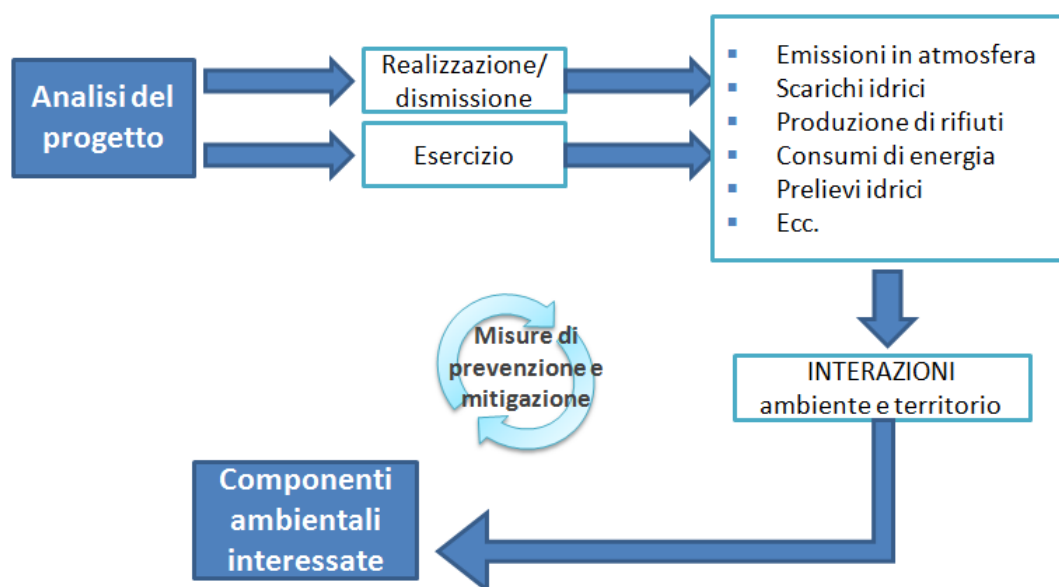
Analisi del progetto

Realizzazione/ dismissione

Esercizio

- Emissioni in atmosfera
- Scarichi idrici
- Produzione di rifiuti
- Consumi di energia
- Prelievi idrici
- Ecc.

Misure di prevenzione e mitigazione

INTERAZIONI ambiente e territorio

Componenti ambientali interessate